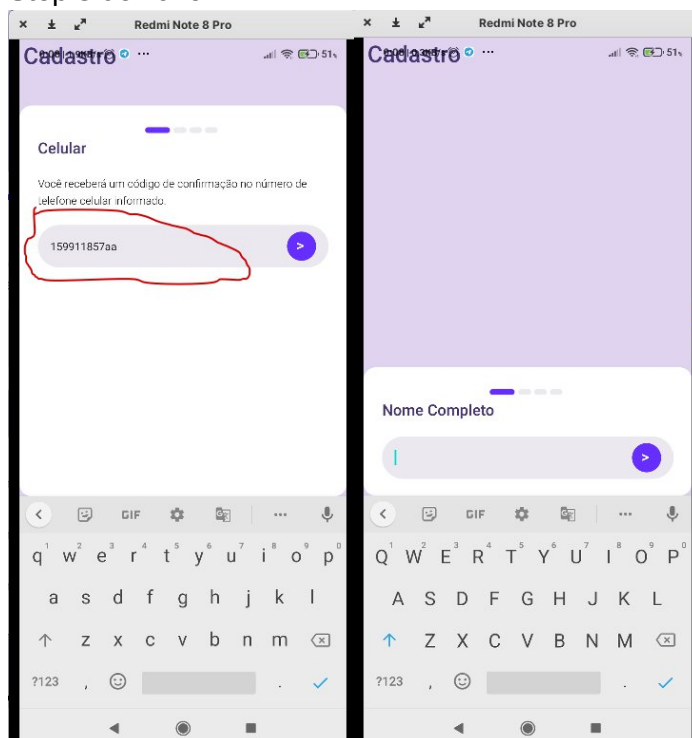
Redmi Note 8 Pro

Cadastro

51

Celular

Você receberá um código de confirmação no número de telefone celular informado.

159911857aa

>

GIF

q w e r t y u i o p
a s d f g h j k l
z x c v b n m
?123 , .

Redmi Note 8 Pro

Cadastro

51

Nome Completo

>

GIF

Q W E R T Y U I O P
A S D F G H J K L
Z X C V B N M
?123 , .